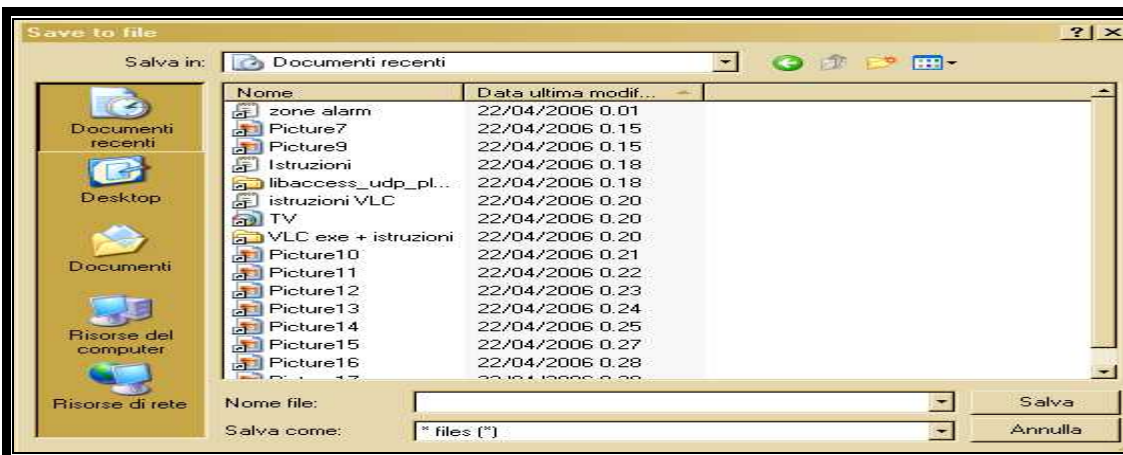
Save to file

?| X

Salva in: Documenti recenti

Documenti recenti

Desktop

Documenti

Risorse del computer

Risorse di rete

| Nome | Data ultima modif... |
|---|---|
| zone alarm | 22/04/2006 0.01 |
| Picture7 | 22/04/2006 0.15 |
| Picture9 | 22/04/2006 0.15 |
| Istruzioni | 22/04/2006 0.18 |
| libaccess_udp_pl... | 22/04/2006 0.18 |
| istruzioni VLC | 22/04/2006 0.20 |
| TV | 22/04/2006 0.20 |
| VLC exe + istruzioni | 22/04/2006 0.20 |
| Picture10 | 22/04/2006 0.21 |
| Picture11 | 22/04/2006 0.22 |
| Picture12 | 22/04/2006 0.23 |
| Picture13 | 22/04/2006 0.24 |
| Picture14 | 22/04/2006 0.25 |
| Picture15 | 22/04/2006 0.27 |
| Picture16 | 22/04/2006 0.28 |
| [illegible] | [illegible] |

Nome file:

Salva

Salva come: * files (*)

Annulla